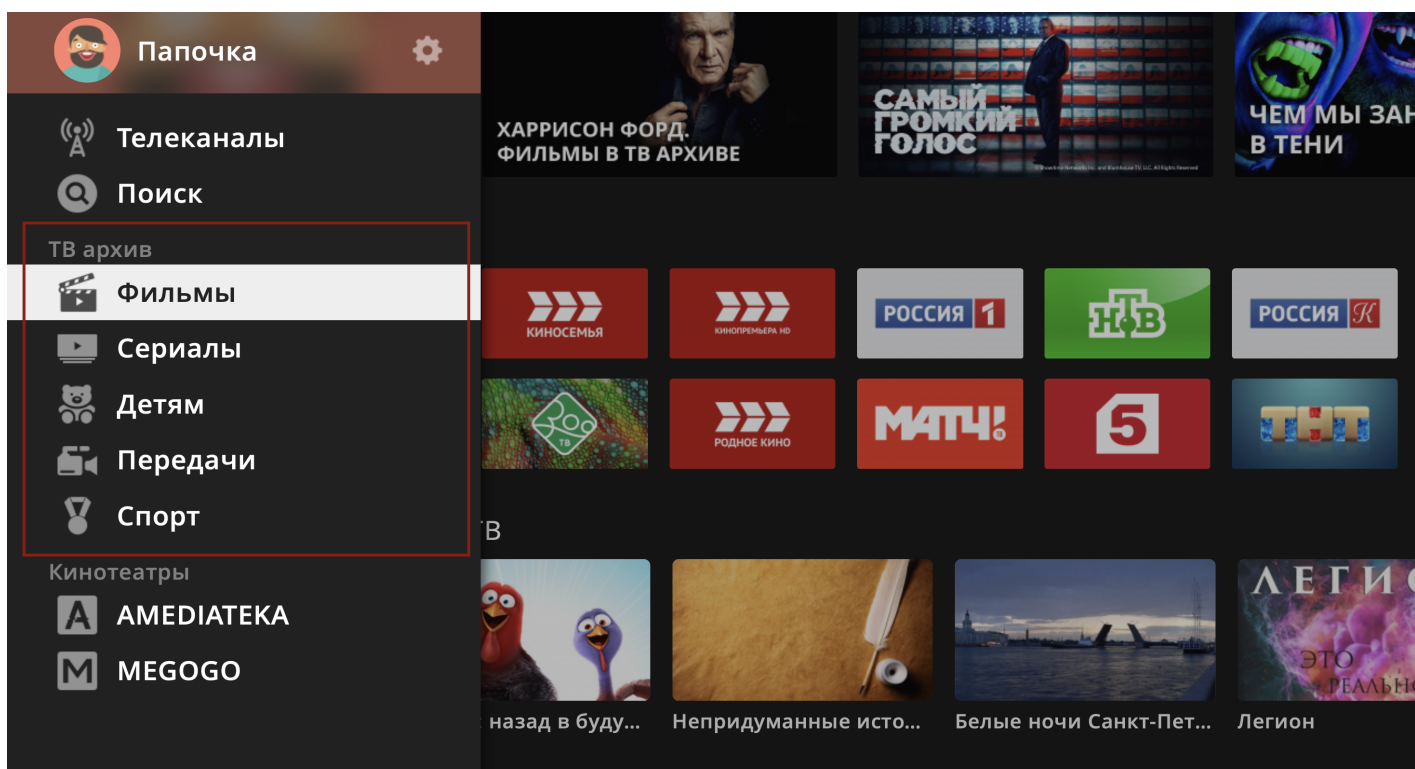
Папочка

Телеканалы
Поиск
ТВ архив
Фильмы
Сериалы
Детям
Передачи
Спорт
Кинотеатры
AMEDIATEKA
MEGOGO

ХАРРИСОН ФОРД. ФИЛЬМЫ В ТВ АРХИВЕ
САМЫЙ ГРОМКИЙ ГОЛОС
ЧЕМ МЫ ЗАН В ТЕНИ

КИНОСЕМЬЯ
КИНОПРЕМЬЕРА HD
РОССИЯ 1
НТВ
РОССИЯ К
ZOO ТВ
РОДНОЕ КИНО
МАТЧ!
5
ТНТ

ТВ
назад в буду...
Непридуманные исто...
Белые ночи Санкт-Пет...
ЛЕГИО
ЭТО РЕАЛЬНО
Легион